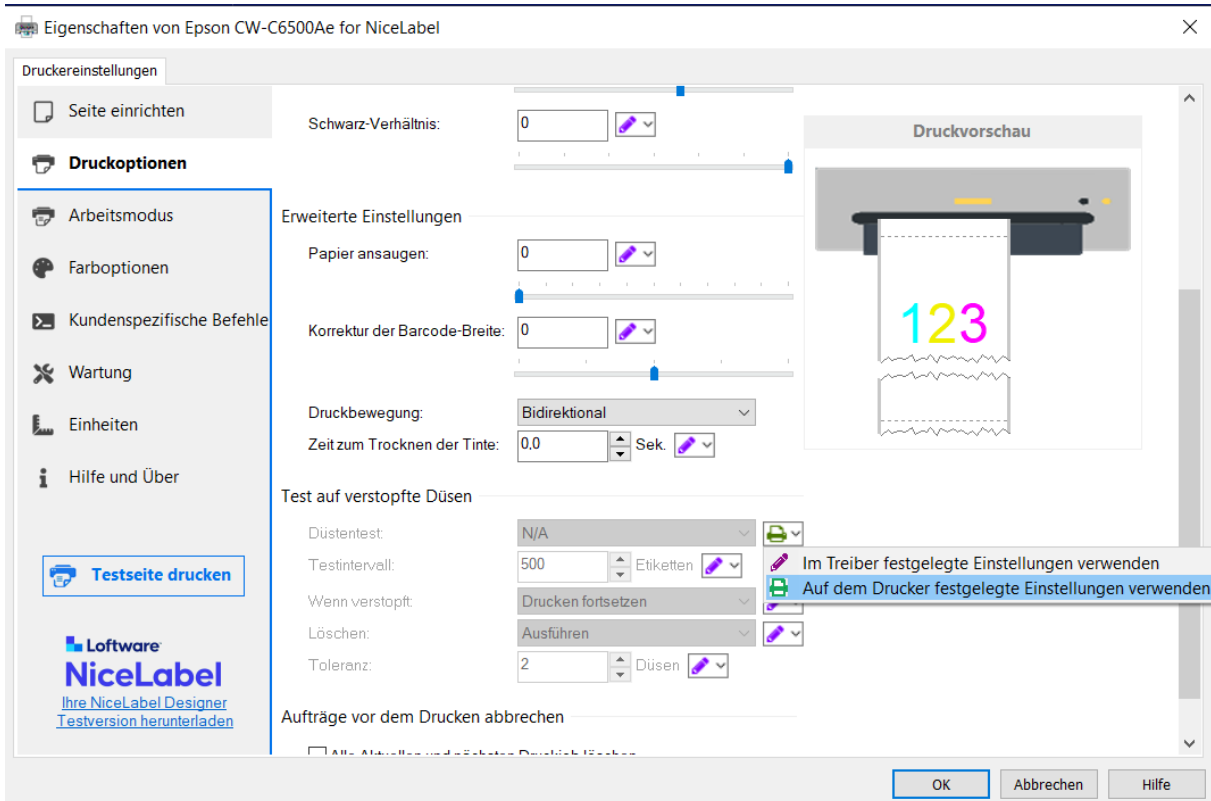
Eigenschaften von Epson CW-C6500Ae for NiceLabel

Druckereinstellungen

Seite einrichten

Druckoptionen

Arbeitsmodus

Farboptionen

Kundenspezifische Befehle

Wartung

Einheiten

Hilfe und Über

Testseite drucken

Loftware
NiceLabel
Ihre NiceLabel Designer Testversion herunterladen

Schwarz-Verhältnis: 0

Erweiterte Einstellungen

Papier ansaugen: 0

Korrektur der Barcode-Breite: 0

Druckbewegung: Bidirektional

Zeit zum Trocknen der Tinte: 0,0 Sek.

Test auf verstopfte Düsen

Düstentest: N/A

Testintervall: 500 Etiketten

Wenn verstopft: Drucken fortsetzen

Löschen: Ausführen

Toleranz: 2 Düsen

Aufträge vor dem Drucken abbrechen

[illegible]

Druckvorschau

123

Im Treiber festgelegte Einstellungen verwenden

Auf dem Drucker festgelegte Einstellungen verwenden

OK

Abbrechen

Hilfe